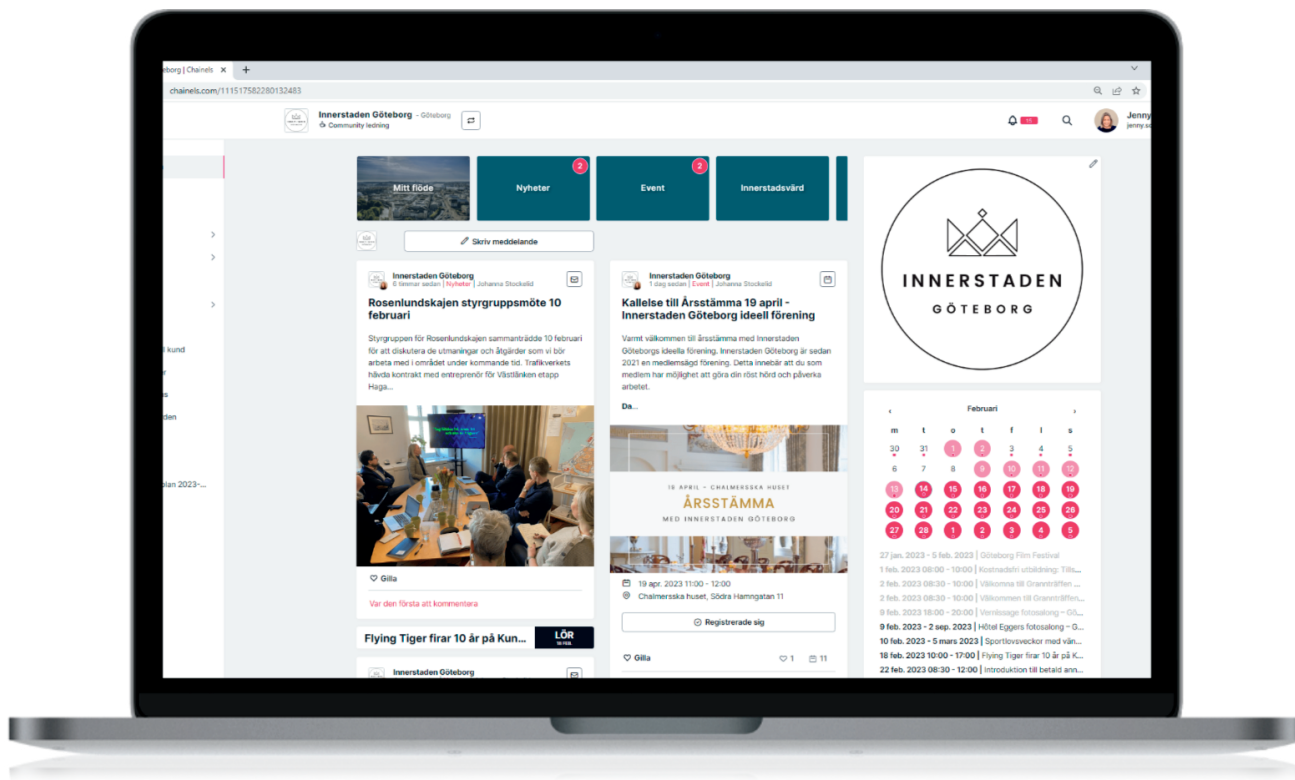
eborg | Chainels ✕ +

chainels.com/111517582280132483

Innerstaden Göteborg - Göteborg
Community ledning

11

Jenny
jenny.s

l kund
r
s
den
plan 2023-...

Mitt flöde

Nyheter 2

Event 2

Innerstadsvärd

Skriv meddelande

Innerstaden Göteborg
6 timmar sedan | Nyheter | Johanna Stockelid

Rosenlundskajen styrgruppsmöte 10 februari

Styrgruppen för Rosenlundskajen sammanträdde 10 februari för att diskutera de utmaningar och åtgärder som vi bör arbeta med i området under kommande tid. Trafikverkets hävda kontrakt med entreprenör för Västlänken etapp Haga...

Gilla

Var den första att kommentera

Flying Tiger firar 10 år på Kun...

LÖR
18 FEB

Innerstaden Göteborg

Innerstaden Göteborg
1 dag sedan | Event | Johanna Stockelid

Kallelse till Årsstämma 19 april - Innerstaden Göteborg ideell förening

Varmt välkommen till årsstämma med Innerstaden Göteborgs ideella förening. Innerstaden Göteborg är sedan 2021 en medlemsägd förening. Detta innebär att du som medlem har möjlighet att göra din röst hörd och påverka arbetet.

Da...

19 APRIL – CHALMERSKA HUSET
ÅRSSTÄMMA
MED INNERSTADEN GÖTEBORG

19 apr. 2023 11:00 - 12:00
Chalmerska huset, Södra Hamngatan 11

Registrerade sig

Gilla 1 11

INNERSTADEN
GÖTEBORG

Februari

| m | t | o | t | f | l | s |
|---|---|---|---|---|---|---|
| 30 | 31 | 1 | 2 | 3 | 4 | 5 |
| 6 | 7 | 8 | 9 | 10 | 11 | 12 |
| 13 | 14 | 15 | 16 | 17 | 18 | 19 |
| 20 | 21 | 22 | 23 | 24 | 25 | 26 |
| 27 | 28 | 1 | 2 | 3 | 4 | 5 |

27 jan. 2023 - 5 feb. 2023 | Göteborg Film Festival
1 feb. 2023 08:00 - 10:00 | Kostnadsfri utbildning: Tills...
2 feb. 2023 08:30 - 10:00 | Välkomna till Grannträffen ...
2 feb. 2023 08:30 - 10:00 | Välkommen till Grannträffen...
9 feb. 2023 18:00 - 20:00 | Vernissage fotosalong – Gö...
9 feb. 2023 - 2 sep. 2023 | Hótel Eggers fotosalong – G...
10 feb. 2023 - 5 mars 2023 | Sportlovsveckor med vän...
18 feb. 2023 10:00 - 17:00 | Flying Tiger firar 10 år på K...
22 feb. 2023 08:30 - 10:00 | Introduktion till betald ann...